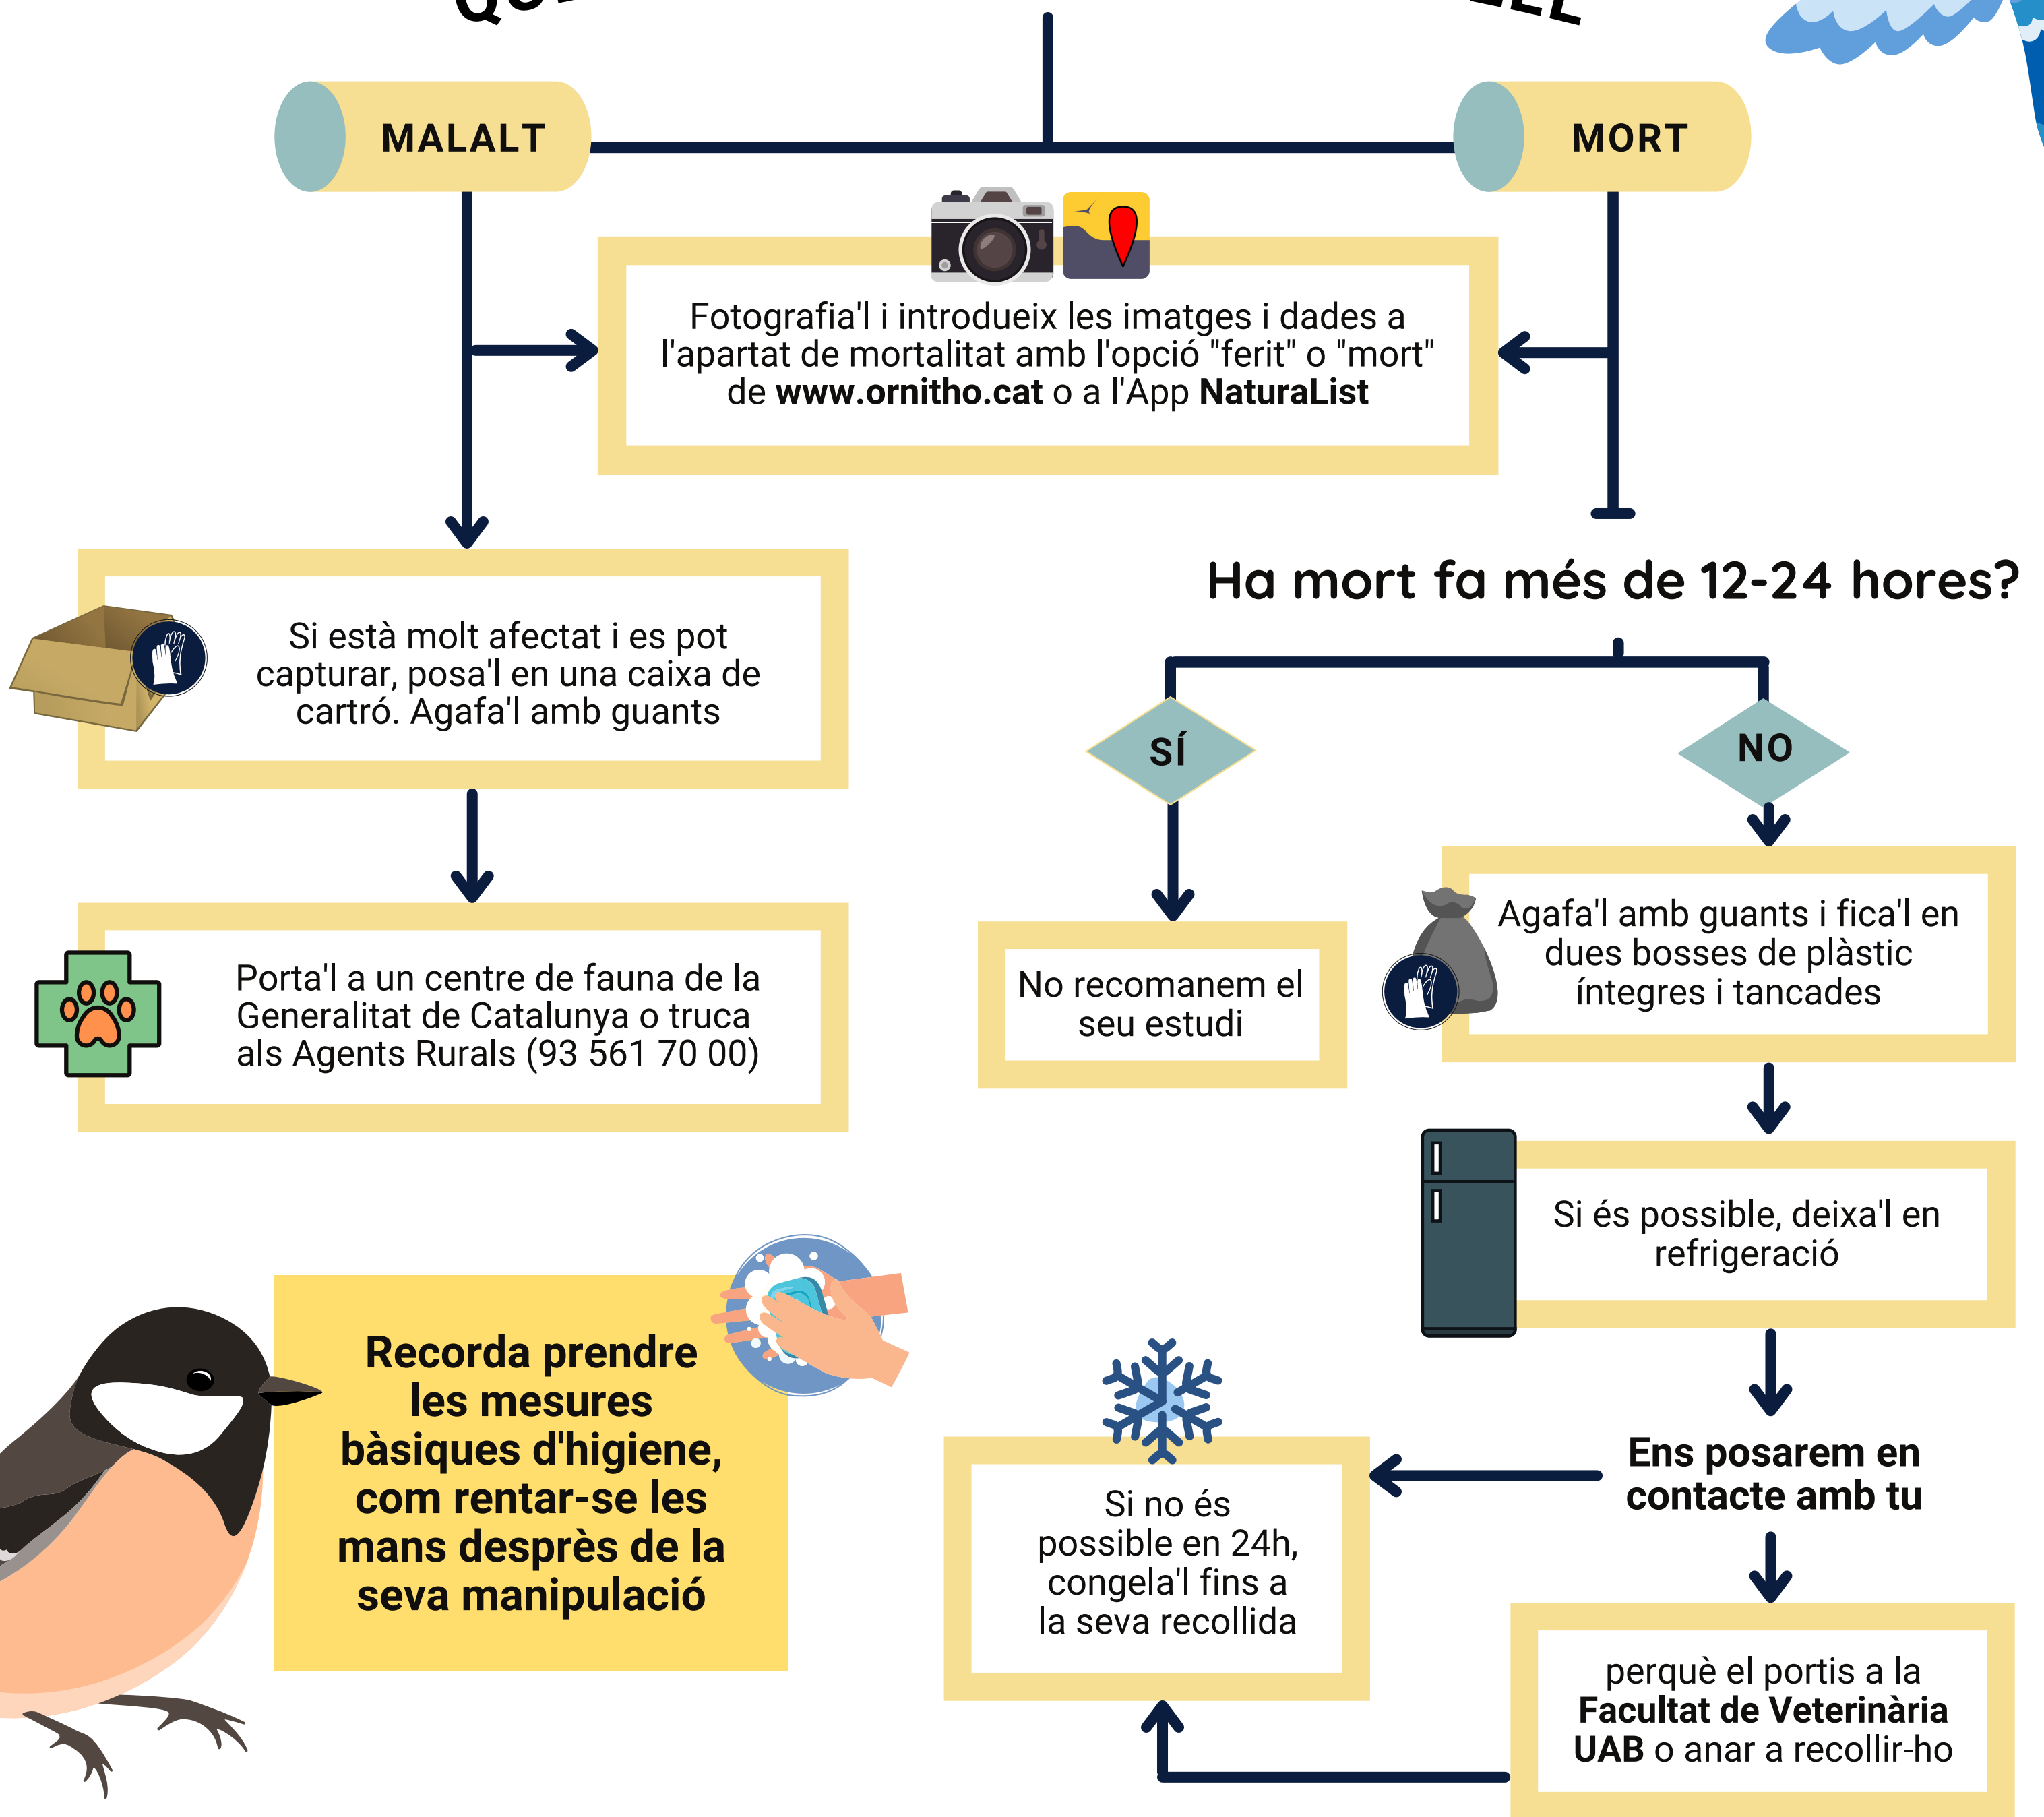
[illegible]

MALALT

MORT

Fotografia'l i introdueix les imatges i dades a l'apartat de mortalitat amb l'opció "ferit" o "mort" de **www.ornitho.cat** o a l'App **NaturaList**

Si està molt afectat i es pot capturar, posa'l en una caixa de cartró. Agafa'l amb guants

Porta'l a un centre de fauna de la Generalitat de Catalunya o truca als Agents Rurals (93 561 70 00)

Ha mort fa més de 12-24 hores?

SÍ

NO

No recomanem el seu estudi

Agafa'l amb guants i fica'l en dues bosses de plàstic íntegres i tancades

Si és possible, deixa'l en refrigeració

Ens posarem en contacte amb tu

perquè el portis a la **Facultat de Veterinària UAB** o anar a recollir-ho

Si no és possible en 24h, congela'l fins a la seva recollida

Recorda prendre les mesures bàsiques d'higiene, com rentar-se les mans després de la seva manipulació